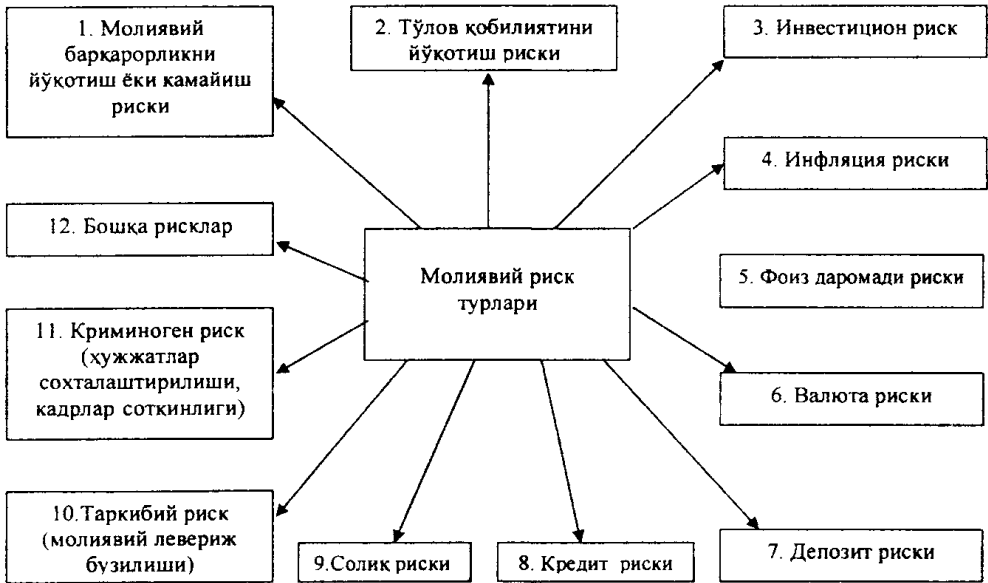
1. Молиявий барқарорликни йўқотиш ёки камайиш риски

2. Тўлов қобилиятини йўқотиш риски

3. Инвестицион риск

4. Инфляция риски

12. Бошқа рисклар

Молиявий риск турлари

5. Фоиз даромади риски

11. Криминоген риск (хужжатлар сохталаштирилиши, кадрлар соткинлиги)

6. Валюта риски

10.Таркибий риск (молиявий левериж бузилиши)

9.Солиқ риски

8. Кредит риски

7. Депозит риски